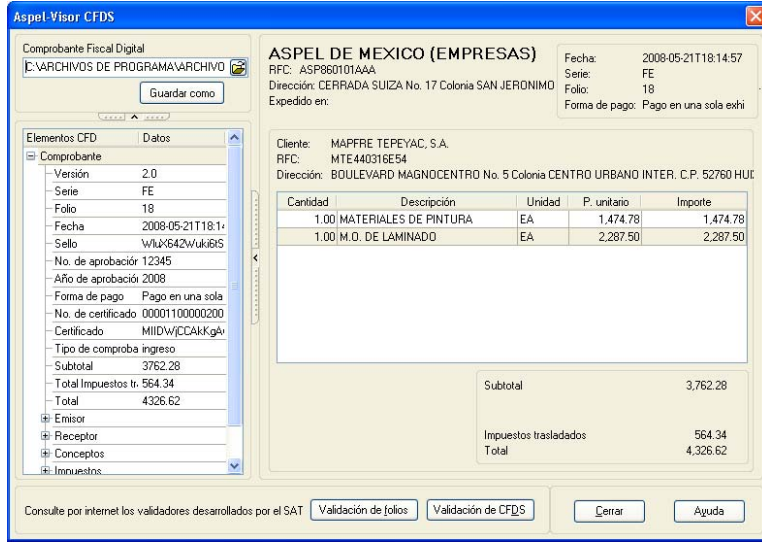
Aspel-Visor CFDS

Comprobante Fiscal Digital
C:\ARCHIVOS DE PROGRAMA\ARCHIVO
Guardar como

| Elementos CFD | Datos |
|---|---|
| Comprobante | |
| Versión | 2.0 |
| Serie | FE |
| Folio | 18 |
| Fecha | 2008-05-21T18:1 |
| Sello | WluX64ZWukiBtS |
| No. de aprobación | 12345 |
| Año de aprobación | 2008 |
| Forma de pago | Pago en una sola |
| No. de certificado | 00001100000200 |
| Certificado | MIIDWjCCAkKgA |
| Tipo de comproba | ingreso |
| Subtotal | 3762.28 |
| Total Impuestos tr | 564.34 |
| Total | 4326.62 |
| Emisor | |
| Receptor | |
| Conceptos | |
| Impuestos | |

ASPEL DE MEXICO (EMPRESAS)
RFC: ASP860101AAA
Dirección: CERRADA SUIZA No. 17 Colonia SAN JERONIMO
Expedido en:

Fecha: 2008-05-21T18:14:57
Serie: FE
Folio: 18
Forma de pago: Pago en una sola exhi

Cliente: MAPFRE TEPEYAC, S.A.
RFC: MTE440316E54
Dirección: BOULEVARD MAGNOCENTRO No. 5 Colonia CENTRO URBANO INTER. C.P. 52760 HUI

| Cantidad | Descripción | Unidad | P. unitario | Importe |
|---|---|---|---|---|
| 1.00 | MATERIALES DE PINTURA | EA | 1,474.78 | 1,474.78 |
| 1.00 | M.O. DE LAMINADO | EA | 2,287.50 | 2,287.50 |

Subtotal 3,762.28
Impuestos trasladados 564.34
Total 4,326.62

Consulte por internet los validadores desarrollados por el SAT
Validación de folios
Validación de CFDS
Cerrar
Ayuda